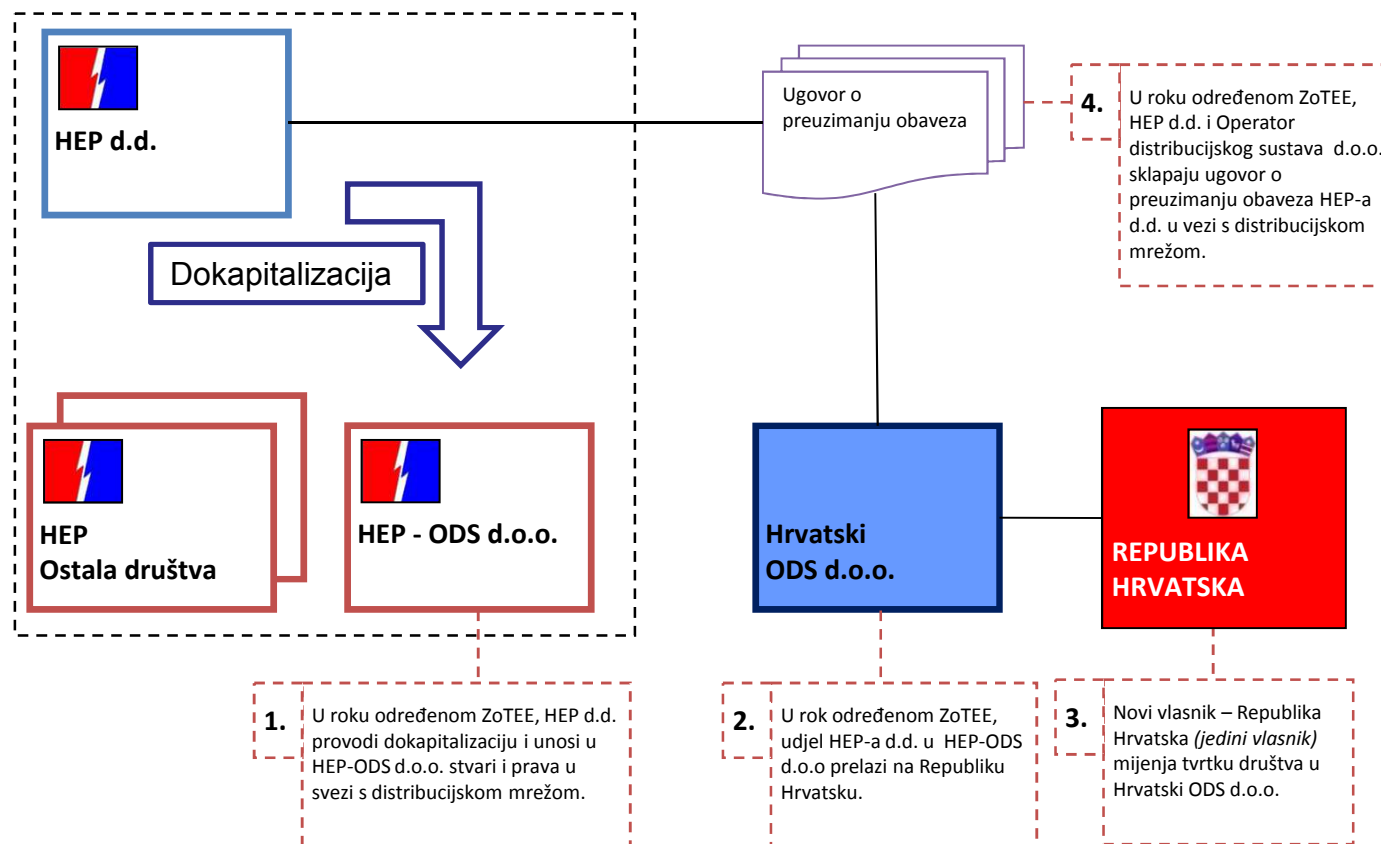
HEP d.d.

Dokapitalizacija

HEP
Ostala društva

HEP - ODS d.o.o.

Ugovor o preuzimanju obaveza

4.

U roku određenom ZoTEE, HEP d.d. i Operator distribucijskog sustava d.o.o. sklapaju ugovor o preuzimanju obaveza HEP-a d.d. u vezi s distribucijskom mrežom.

Hrvatski
ODS d.o.o.

REPUBLIKA
HRVATSKA

1.

U roku određenom ZoTEE, HEP d.d. provodi dokapitalizaciju i unosi u HEP-ODS d.o.o. stvari i prava u svezi s distribucijskom mrežom.

2.

U rok određenom ZoTEE, udjel HEP-a d.d. u HEP-ODS d.o.o prelazi na Republiku Hrvatsku.

3.

Novi vlasnik – Republika Hrvatska *(jedini vlasnik)* mijenja tvrtku društva u Hrvatski ODS d.o.o.